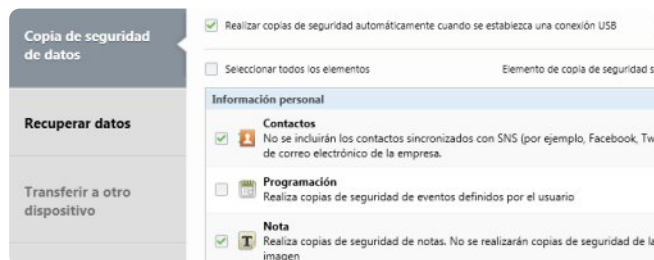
Copia de seguridad de datos

Recuperar datos

Transferir a otro dispositivo

Realizar copias de seguridad automáticamente cuando se establezca una conexión USB

Seleccionar todos los elementos

Elemento de copia de seguridad s

Información personal

Contactos
No se incluirán los contactos sincronizados con SNS (por ejemplo, Facebook, Tw de correo electrónico de la empresa.

Programación
Realiza copias de seguridad de eventos definidos por el usuario

Nota
Realiza copias de seguridad de notas. No se realizarán copias de seguridad de la imagen